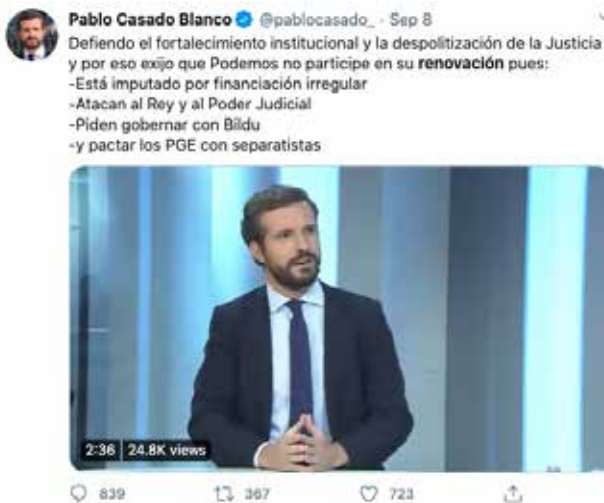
Pablo Casado Blanco @pablocasado_ · Sep 8
Defiendo el fortalecimiento institucional y la despolitización de la Justicia y por eso exijo que Podemos no participe en su **renovación** pues:
-Está imputado por financiación irregular
-Atacan al Rey y al Poder Judicial
-Piden gobernar con Bildu
-y pactar los PGE con separatistas

2:36 24.8K views

839 367 723